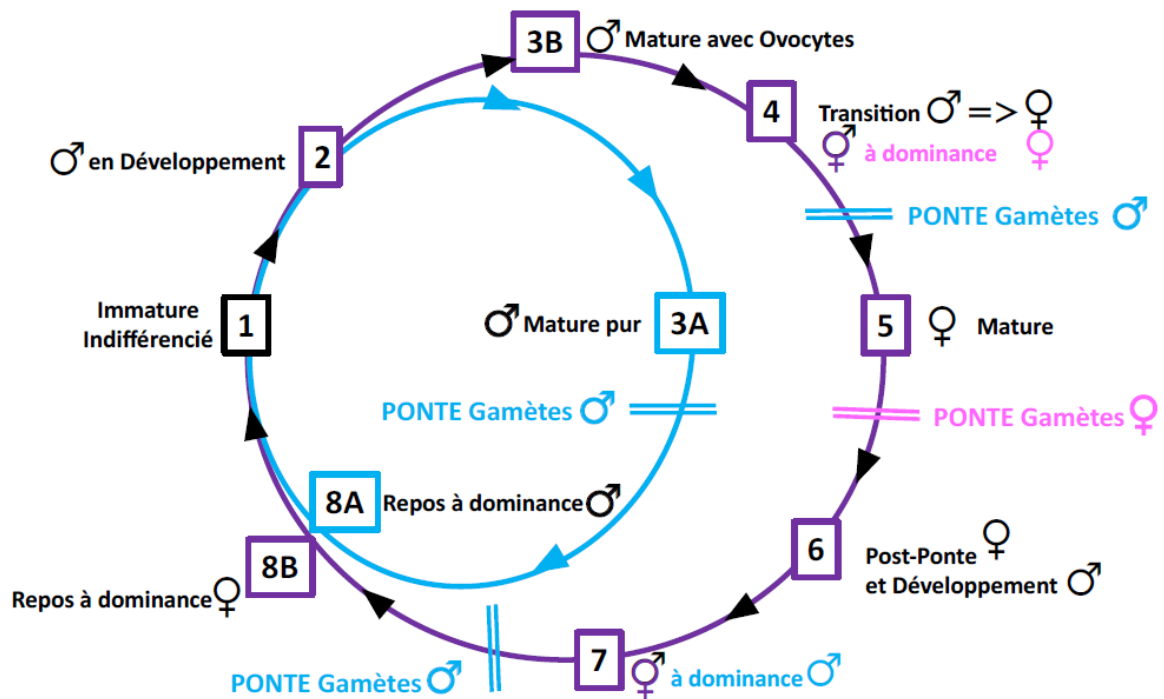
3B ♂ Mature avec Ovocytes

4 Transition ♂ => ♀
⚥ à dominance ♀

PONTE Gamètes ♂

5 ♀ Mature

PONTE Gamètes ♀

6 Post-Ponte ♀
et Développement ♂

7 ⚥ à dominance ♂

PONTE Gamètes ♂

8B Repos à dominance ♀

8A Repos à dominance ♂

PONTE Gamètes ♂

♂ Mature pur 3A

Immature Indifférencié 1

♂ en Développement 2